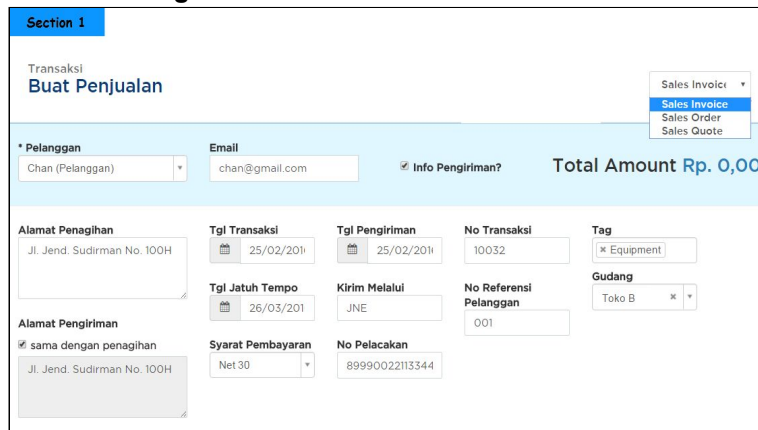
Section 1

Transaksi
Buat Penjualan

Sales Invoice
Sales Invoice
Sales Order
Sales Quote

* Pelanggan
Chan (Pelanggan)

Email
chan@gmail.com

Info Pengiriman?

Total Amount Rp. 0,00

Alamat Penagihan
Jl. Jend. Sudirman No. 100H

Tgl Transaksi
25/02/201

Tgl Pengiriman
25/02/201

No Transaksi
10032

Tag
Equipment

Tgl Jatuh Tempo
26/03/201

Kirim Melalui
JNE

No Referensi Pelanggan
001

Gudang
Toko B

Alamat Pengiriman
sama dengan penagihan
Jl. Jend. Sudirman No. 100H

Syarat Pembayaran
Net 30

No Pelacakan
89990022113344